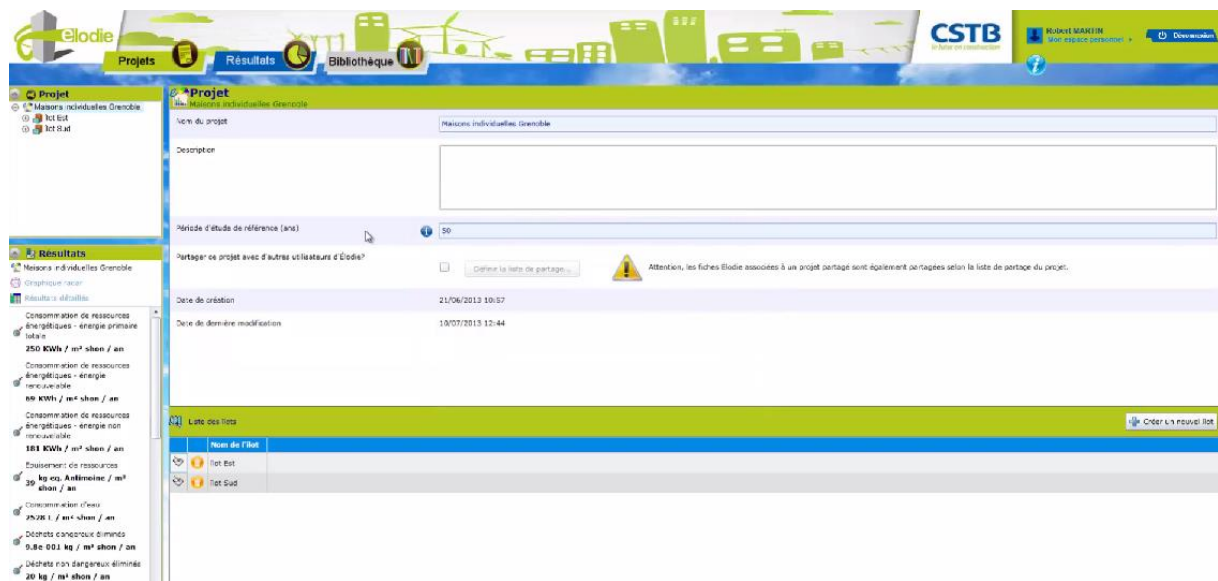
elodie

Projets

Résultats

Bibliothèque

CSTB
le futur en construction

Robert MARTIN
Mon espace personnel

Déconnexion

Projet
Maisons individuelles Grenoble
Ilot Est
Ilot Sud

*Projet
Maisons individuelles Grenoble

Nom du projet
Maisons individuelles Grenoble

Description

Période d'étude de référence (ans)
50

Partager ce projet avec d'autres utilisateurs d'Élodie?
Définir la liste de partage...
Attention, les fiches Elodie associées à un projet partagé sont également partagées selon la liste de partage du projet.

Date de création
21/06/2013 10:57

Date de dernière modification
10/07/2013 12:44

Résultats
Maisons individuelles Grenoble
Graphique radar
Résultats détaillés

Consommation de ressources énergétiques - énergie primaire totale
250 KWh / m² shon / an

Consommation de ressources énergétiques - énergie renouvelable
69 KWh / m² shon / an

Consommation de ressources énergétiques - énergie non renouvelable
181 KWh / m² shon / an

Epuisement de ressources
39 kg eq. Antimoine / m² shon / an

Consommation d'eau
2528 L / m² shon / an

Déchets dangereux éliminés
9.8e 003 kg / m² shon / an

Déchets non dangereux éliminés
20 kg / m² shon / an

Liste des îlots

Créer un nouvel îlot

Nom de l'îlot
Ilot Est
Ilot Sud